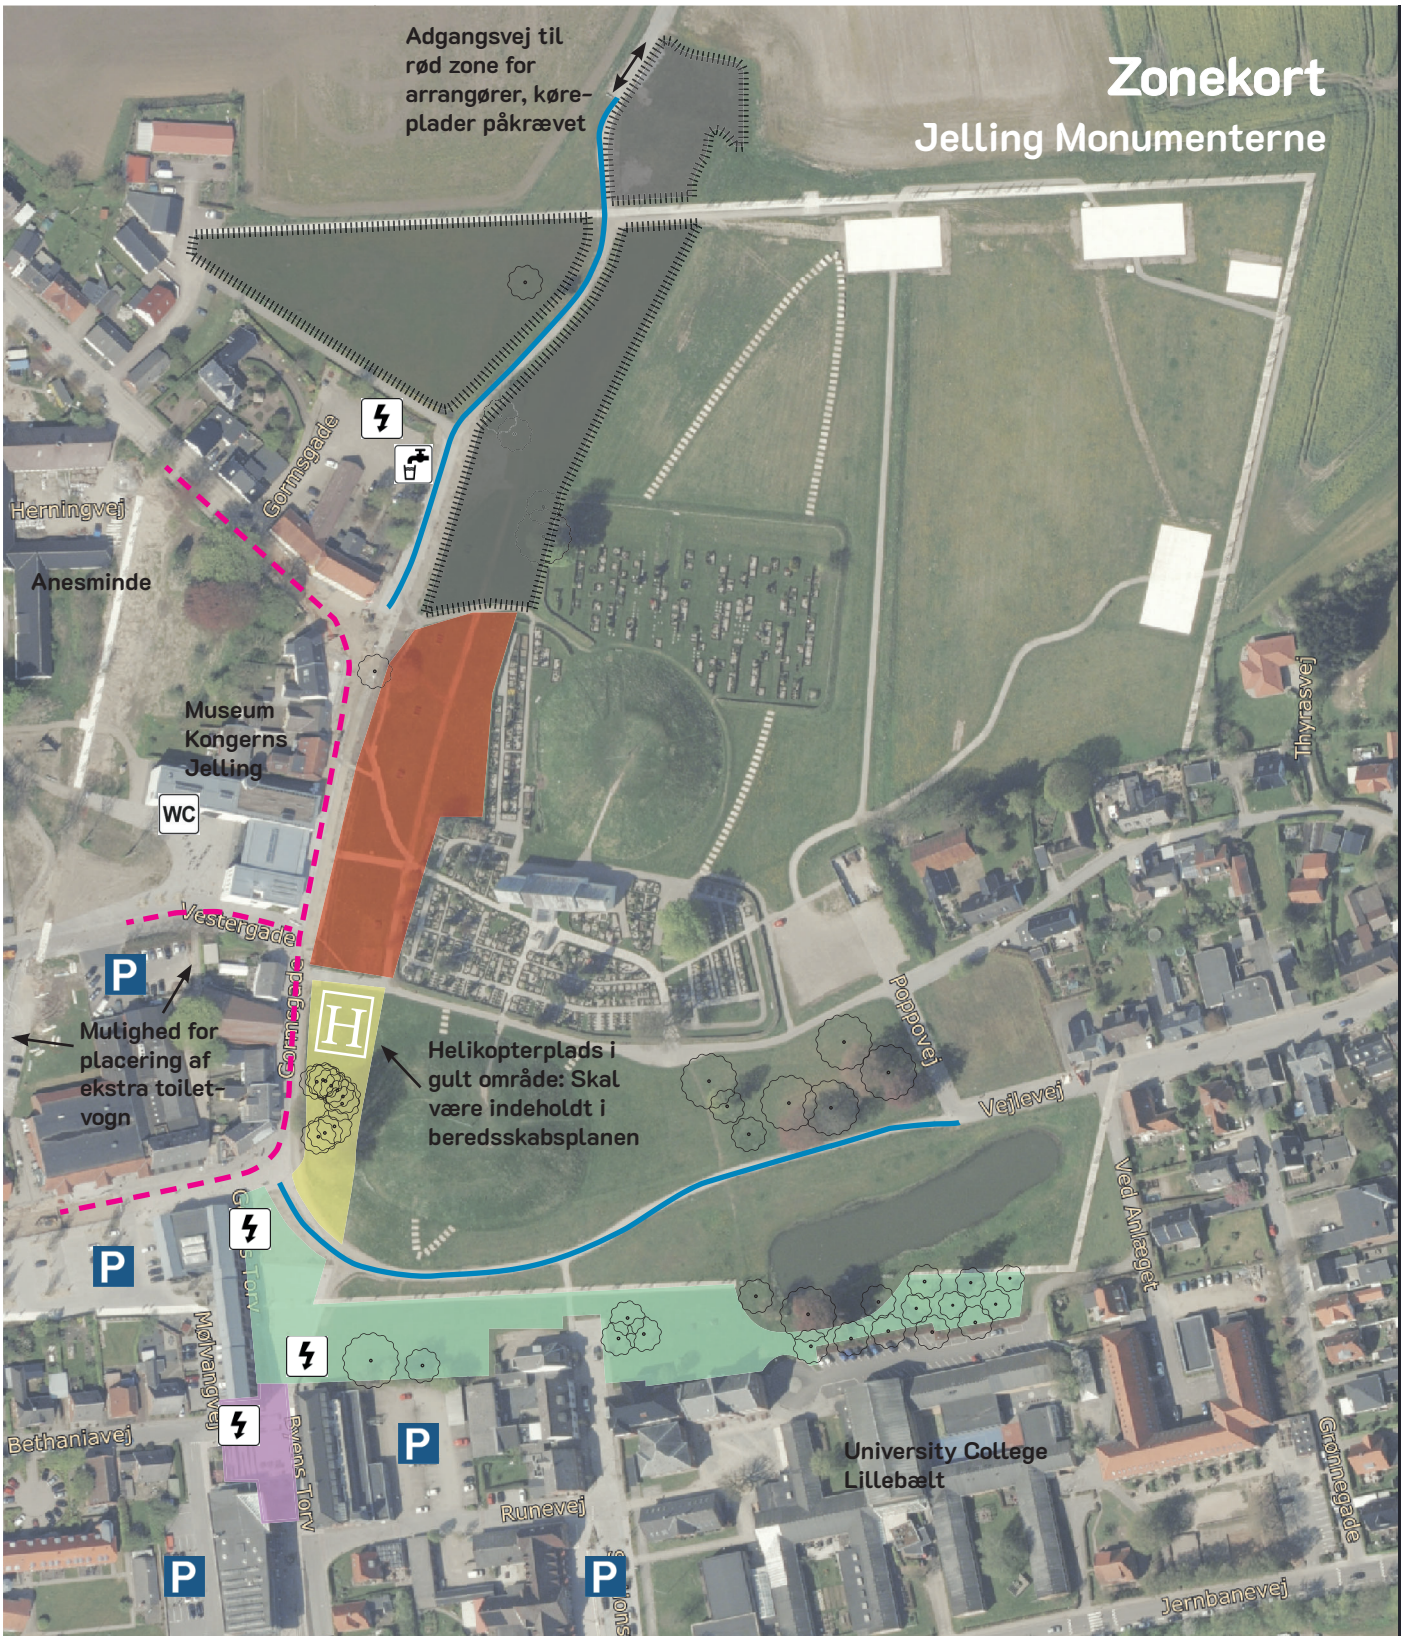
Zonekort
Jelling Monumenterne

Adgangsvej til rød zone for arrangører, køreplader påkrævet

Herningvej

Anesminde

Gormsgade

Museum Kongerns Jelling

WC

Vestergade

Gormsgade

P

Mulighed for placering af ekstra toiletvogn

H

Helikopterplads i gult område: Skal være indeholdt i beredsskabsplanen

Poppovej

Vejlevej

Thyrasvej

Ved Anlæget

P

Gorms Torv

Mølvangvej

Bethaniavej

Ryens Torv

P

Runevej

University College Lillebælt

Grønnegade

P

P

Jernbanevej